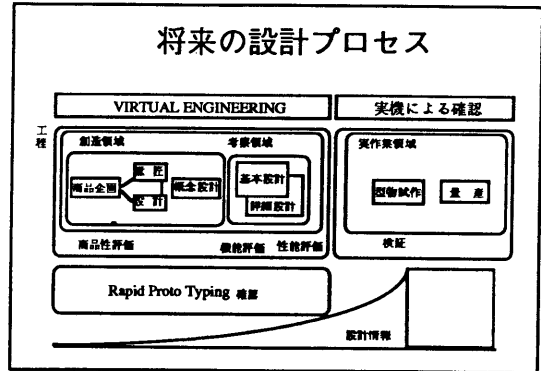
将来の設計プロセス

VIRTUAL ENGINEERING

実機による確認

工程

創造領域

考察領域

商品企画

意匠

設計

概念設計

基本設計

詳細設計

商品性評価

機能評価 性能評価

実作業領域

試作試作

量産

検証

Rapid Proto Typing 確認

設計情報